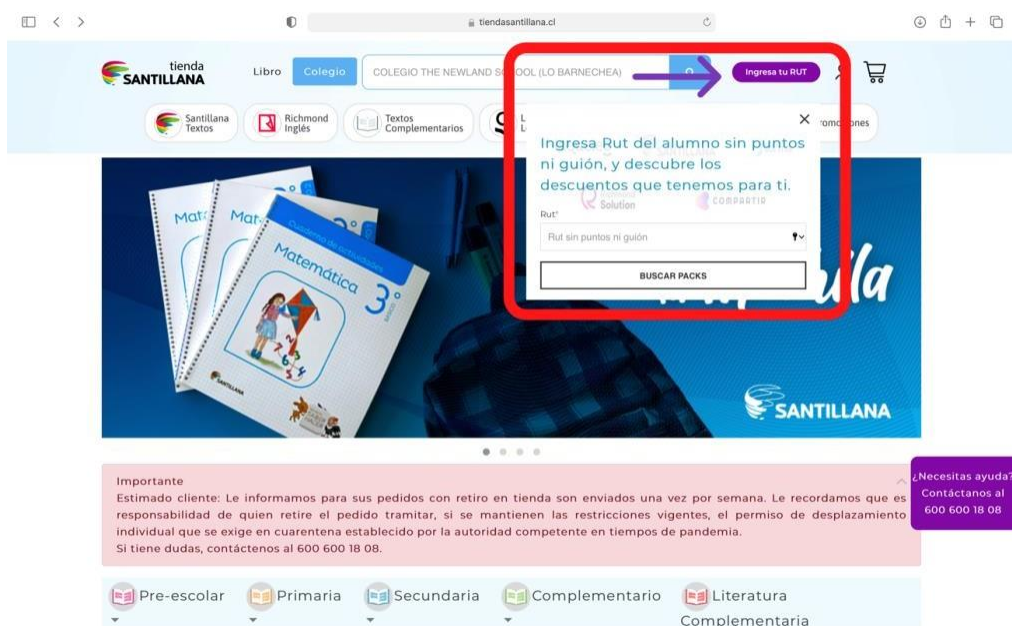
tiendasantillana.cl

tienda SANTILLANA

Libro Colegio COLEGIO THE NEWLAND S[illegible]OOL (LO BARNECHEA)

Ingresa tu RUT

Santillana Textos

Richmond Inglés

Textos Complementarios

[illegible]romociones

Ingresa Rut del alumno sin puntos ni guión, y descubre los descuentos que tenemos para ti.

Rut*

Rut sin puntos ni guión

BUSCAR PACKS

Solution

COMPARTIR

Matemática 3° básico

Cuaderno de actividades

SANTILLANA

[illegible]ula

SANTILLANA

Importante

Estimado cliente: Le informamos para sus pedidos con retiro en tienda son enviados una vez por semana. Le recordamos que es responsabilidad de quien retire el pedido tramitar, si se mantienen las restricciones vigentes, el permiso de desplazamiento individual que se exige en cuarentena establecido por la autoridad competente en tiempos de pandemia.
Si tiene dudas, contáctenos al 600 600 18 08.

¿Necesitas ayuda? Contáctanos al 600 600 18 08

Pre-escolar

Primaria

Secundaria

Complementario

Literatura Complementaria